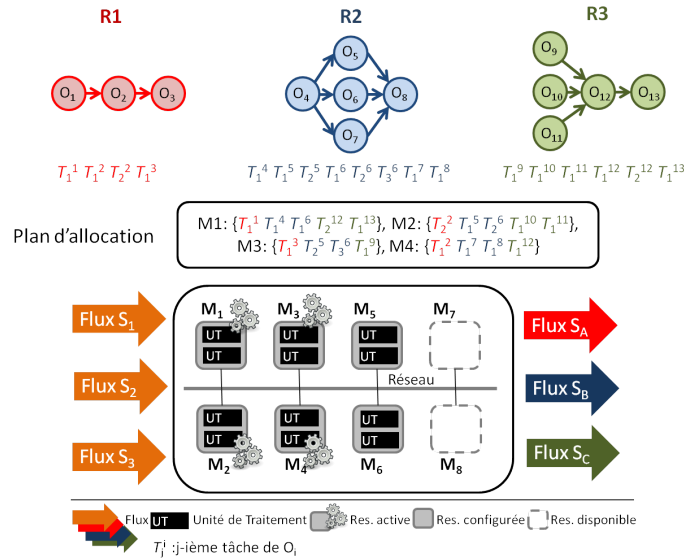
R1

$O_1$ $O_2$ $O_3$

$T_1^1$ $T_1^2$ $T_2^2$ $T_1^3$

R2

$O_5$ $O_4$ $O_6$ $O_8$ $O_7$

$T_1^4$ $T_1^5$ $T_2^5$ $T_1^6$ $T_2^6$ $T_3^6$ $T_1^7$ $T_1^8$

R3

$O_9$ $O_{10}$ $O_{12}$ $O_{13}$ $O_{11}$

$T_1^9$ $T_1^{10}$ $T_1^{11}$ $T_1^{12}$ $T_2^{12}$ $T_1^{13}$

Plan d'allocation

M1: {$T_1^1$ $T_1^4$ $T_1^6$ $T_2^{12}$ $T_1^{13}$}, M2: {$T_2^2$ $T_1^5$ $T_2^6$ $T_1^{10}$ $T_1^{11}$}, M3: {$T_1^3$ $T_2^5$ $T_3^6$ $T_1^9$}, M4: {$T_1^2$ $T_1^7$ $T_1^8$ $T_1^{12}$}

Flux $S_1$

Flux $S_2$

Flux $S_3$

$M_1$ UT UT

$M_3$ UT UT

$M_5$ UT UT

$M_7$

Réseau

UT UT $M_2$

UT UT $M_4$

UT UT $M_6$

$M_8$

Flux $S_A$

Flux $S_B$

Flux $S_C$

Flux UT Unité de Traitement Res. active Res. configurée Res. disponible

$T_j^i$ :j-ième tâche de $O_i$